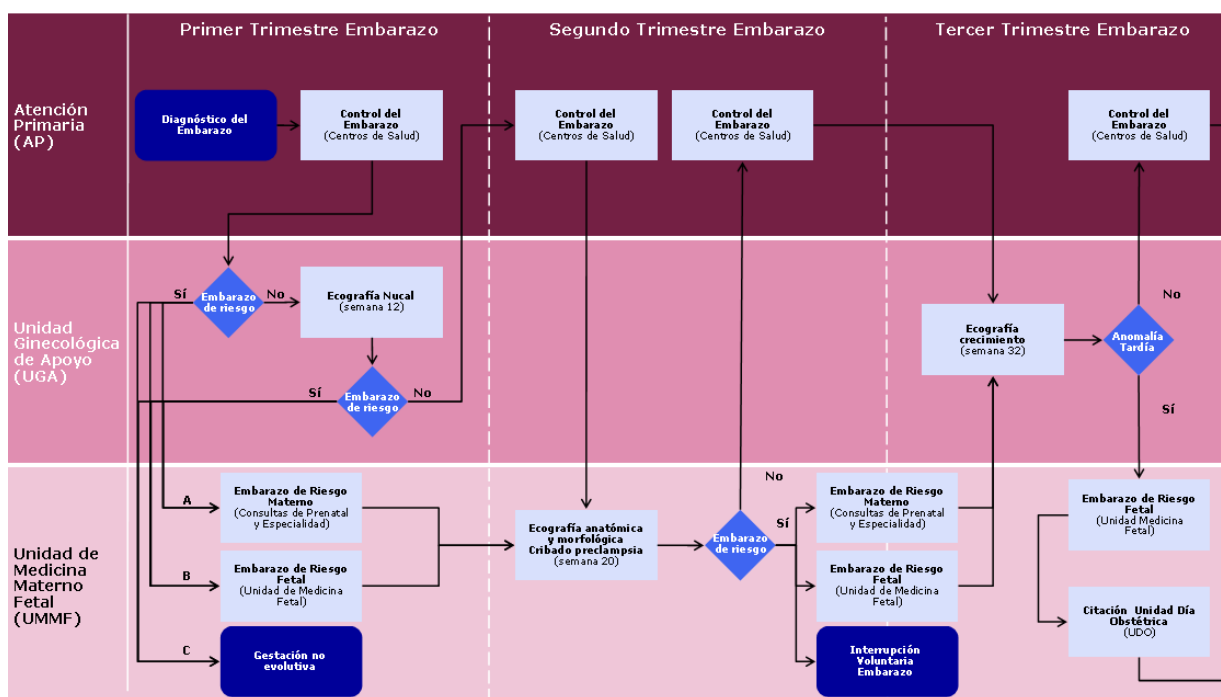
Primer Trimestre Embarazo

Segundo Trimestre Embarazo

Tercer Trimestre Embarazo

Atención Primaria (AP)

Diagnóstico del Embarazo

Control del Embarazo (Centros de Salud)

Control del Embarazo (Centros de Salud)

Control del Embarazo (Centros de Salud)

Control del Embarazo (Centros de Salud)

Unidad Ginecológica de Apoyo (UGA)

Sí

Embarazo de riesgo

No

Ecografía Nucal (semana 12)

Sí

Embarazo de riesgo

No

Ecografía crecimiento (semana 32)

Anomalía Tardía

No

Sí

Unidad de Medicina Materno Fetal (UMMF)

A

Embarazo de Riesgo Materno (Consultas de Prenatal y Especialidad)

B

Embarazo de Riesgo Fetal (Unidad de Medicina Fetal)

C

Gestación no evolutiva

Ecografía anatómica y morfológica Cribado preclampsia (semana 20)

No

Embarazo de riesgo

Sí

Embarazo de Riesgo Materno (Consultas de Prenatal y Especialidad)

Embarazo de Riesgo Fetal (Unidad de Medicina Fetal)

Interrupción Voluntaria Embarazo

Embarazo de Riesgo Fetal (Unidad Medicina Fetal)

Citación Unidad Día Obstétrica (UDO)